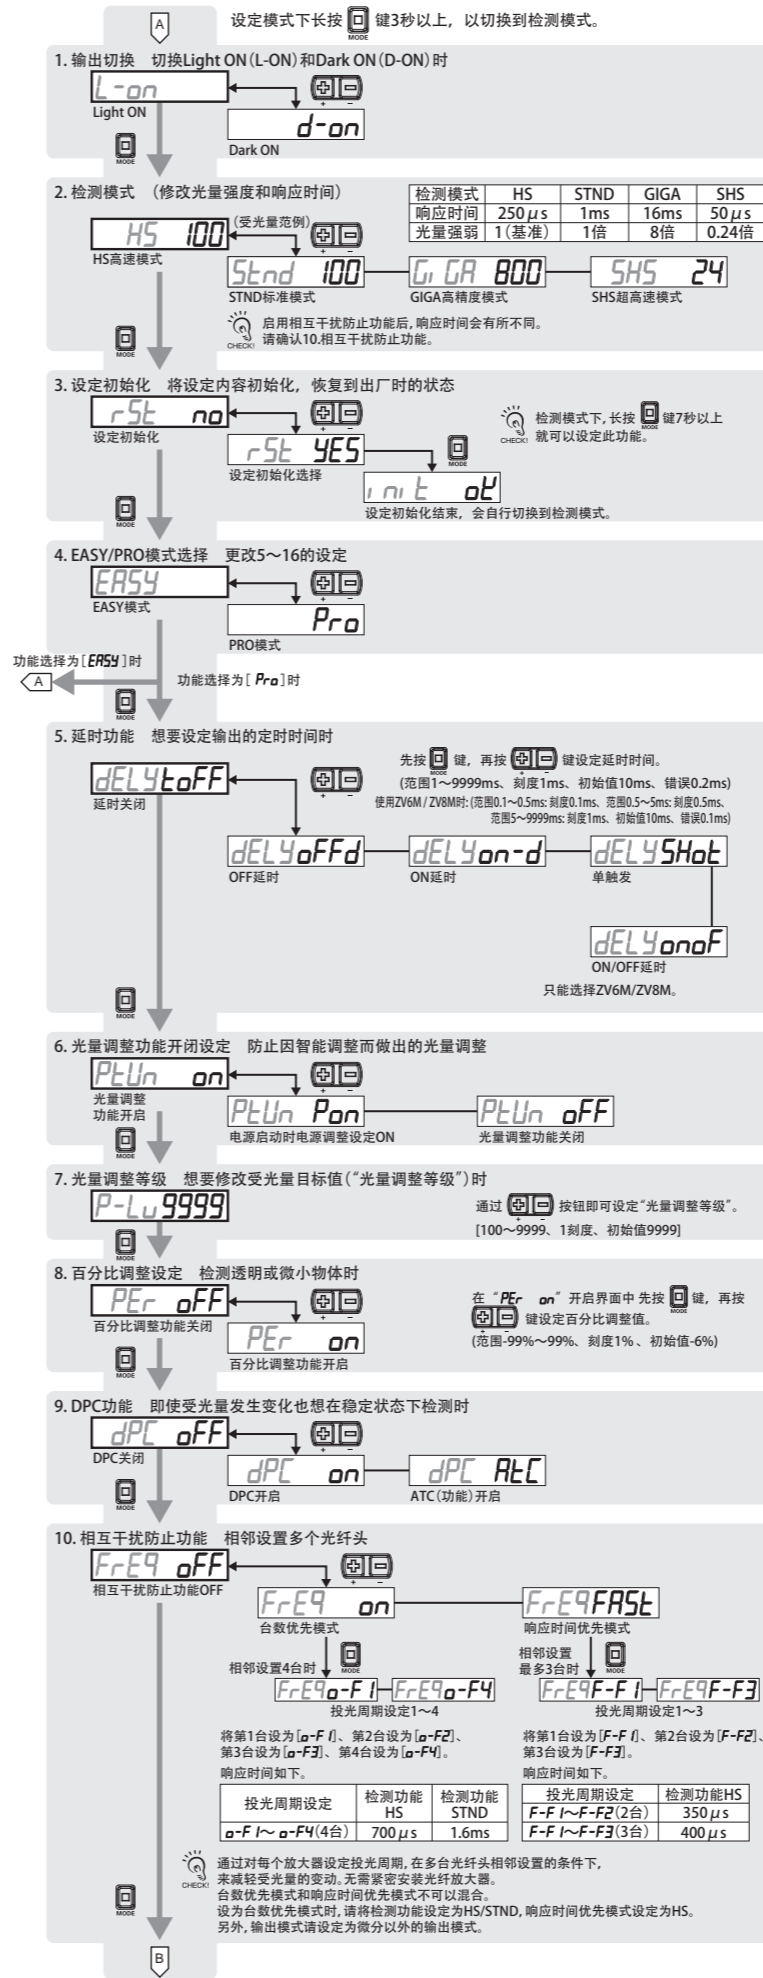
A

设定模式下长按 MODE 键3秒以上，以切换到检测模式。

1. 输出切换　切换Light ON(L-ON)和Dark ON(D-ON)时

L-on
Light ON
+ −
d-on
Dark ON
MODE

2. 检测模式　(修改光量强度和响应时间)

| 检测模式 | HS | STND | GIGA | SHS |
|---|---|---|---|---|
| 响应时间 | 250$\mu$s | 1ms | 16ms | 50$\mu$s |
| 光量强弱 | 1(基准) | 1倍 | 8倍 | 0.24倍 |

HS 100 (受光量范例)
HS高速模式
+ −
Stnd 100
STND标准模式
GiGA 800
GIGA高精度模式
SHS 24
SHS超高速模式

CHECK! 启用相互干扰防止功能后，响应时间会有所不同。请确认10.相互干扰防止功能。
MODE

3. 设定初始化　将设定内容初始化，恢复到出厂时的状态

rSt no
设定初始化
+ −
rSt YES
设定初始化选择
MODE
init oK
设定初始化结束，会自行切换到检测模式。

CHECK! 检测模式下，长按 MODE 键7秒以上就可以设定此功能。
MODE

4. EASY/PRO模式选择　更改5～16的设定

EASY
EASY模式
+ −
Pro
PRO模式

功能选择为[EASY]时
A
功能选择为[Pro]时
MODE

5. 延时功能　想要设定输出的定时时间时

dELYtoFF
延时关闭
+ −

先按 MODE 键，再按 + − 键设定延时时间。
(范围1～9999ms、刻度1ms、初始值10ms、错误0.2ms)
使用ZV6M / ZV8M时: (范围0.1～0.5ms: 刻度0.1ms、范围0.5～5ms: 刻度0.5ms、范围5～9999ms: 刻度1ms、初始值10ms、错误0.1ms)

dELYoFFd
OFF延时
dELYon-d
ON延时
dELYSHot
单触发
dELYonoF
ON/OFF延时
只能选择ZV6M/ZV8M。
MODE

6. 光量调整功能开闭设定　防止因智能调整而做出的光量调整

PtUn on
光量调整功能开启
+ −
PtUn Pon
电源启动时电源调整设定ON
PtUn oFF
光量调整功能关闭
MODE

7. 光量调整等级　想要修改受光量目标值("光量调整等级")时

P-Lu9999

通过 + − 按钮即可设定"光量调整等级"。
[100～9999、1刻度、初始值9999]
MODE

8. 百分比调整设定　检测透明或微小物体时

PEr oFF
百分比调整功能关闭
+ −
PEr on
百分比调整功能开启

在"PEr on"开启界面中 先按 MODE 键，再按 + − 键设定百分比调整值。
(范围-99%～99%、刻度1%、初始值-6%)
MODE

9. DPC功能　即使受光量发生变化也想在稳定状态下检测时

dPC oFF
DPC关闭
+ −
dPC on
DPC开启
dPC AtC
ATC(功能)开启
MODE

10. 相互干扰防止功能　相邻设置多个光纤头

FrEq oFF
相互干扰防止功能OFF
+ −
FrEq on
台数优先模式
FrEqFASt
响应时间优先模式

相邻设置4台时
MODE
FrEqo-F1 FrEqo-F4
投光周期设定1～4

相邻设置最多3台时
MODE
FrEqF-F1 FrEqF-F3
投光周期设定1～3

将第1台设为[o-F1]、第2台设为[o-F2]、第3台设为[o-F3]、第4台设为[o-F4]。
响应时间如下。

| 投光周期设定 | 检测功能HS | 检测功能STND |
|---|---|---|
| o-F1～o-F4(4台) | 700$\mu$s | 1.6ms |

将第1台设为[F-F1]、第2台设为[F-F2]、第3台设为[F-F3]。
响应时间如下。

| 投光周期设定 | 检测功能HS |
|---|---|
| F-F1～F-F2(2台) | 350$\mu$s |
| F-F1～F-F3(3台) | 400$\mu$s |

CHECK! 通过对每个放大器设定投光周期，在多台光纤头相邻设置的条件下，来减轻受光量的变动。无需紧密安装光纤放大器。
台数优先模式和响应时间优先模式不可以混合。
设为台数优先模式时，请将检测功能设定为HS/STND，响应时间优先模式设定为HS。
另外，输出模式请设定为微分以外的输出模式。
MODE

B